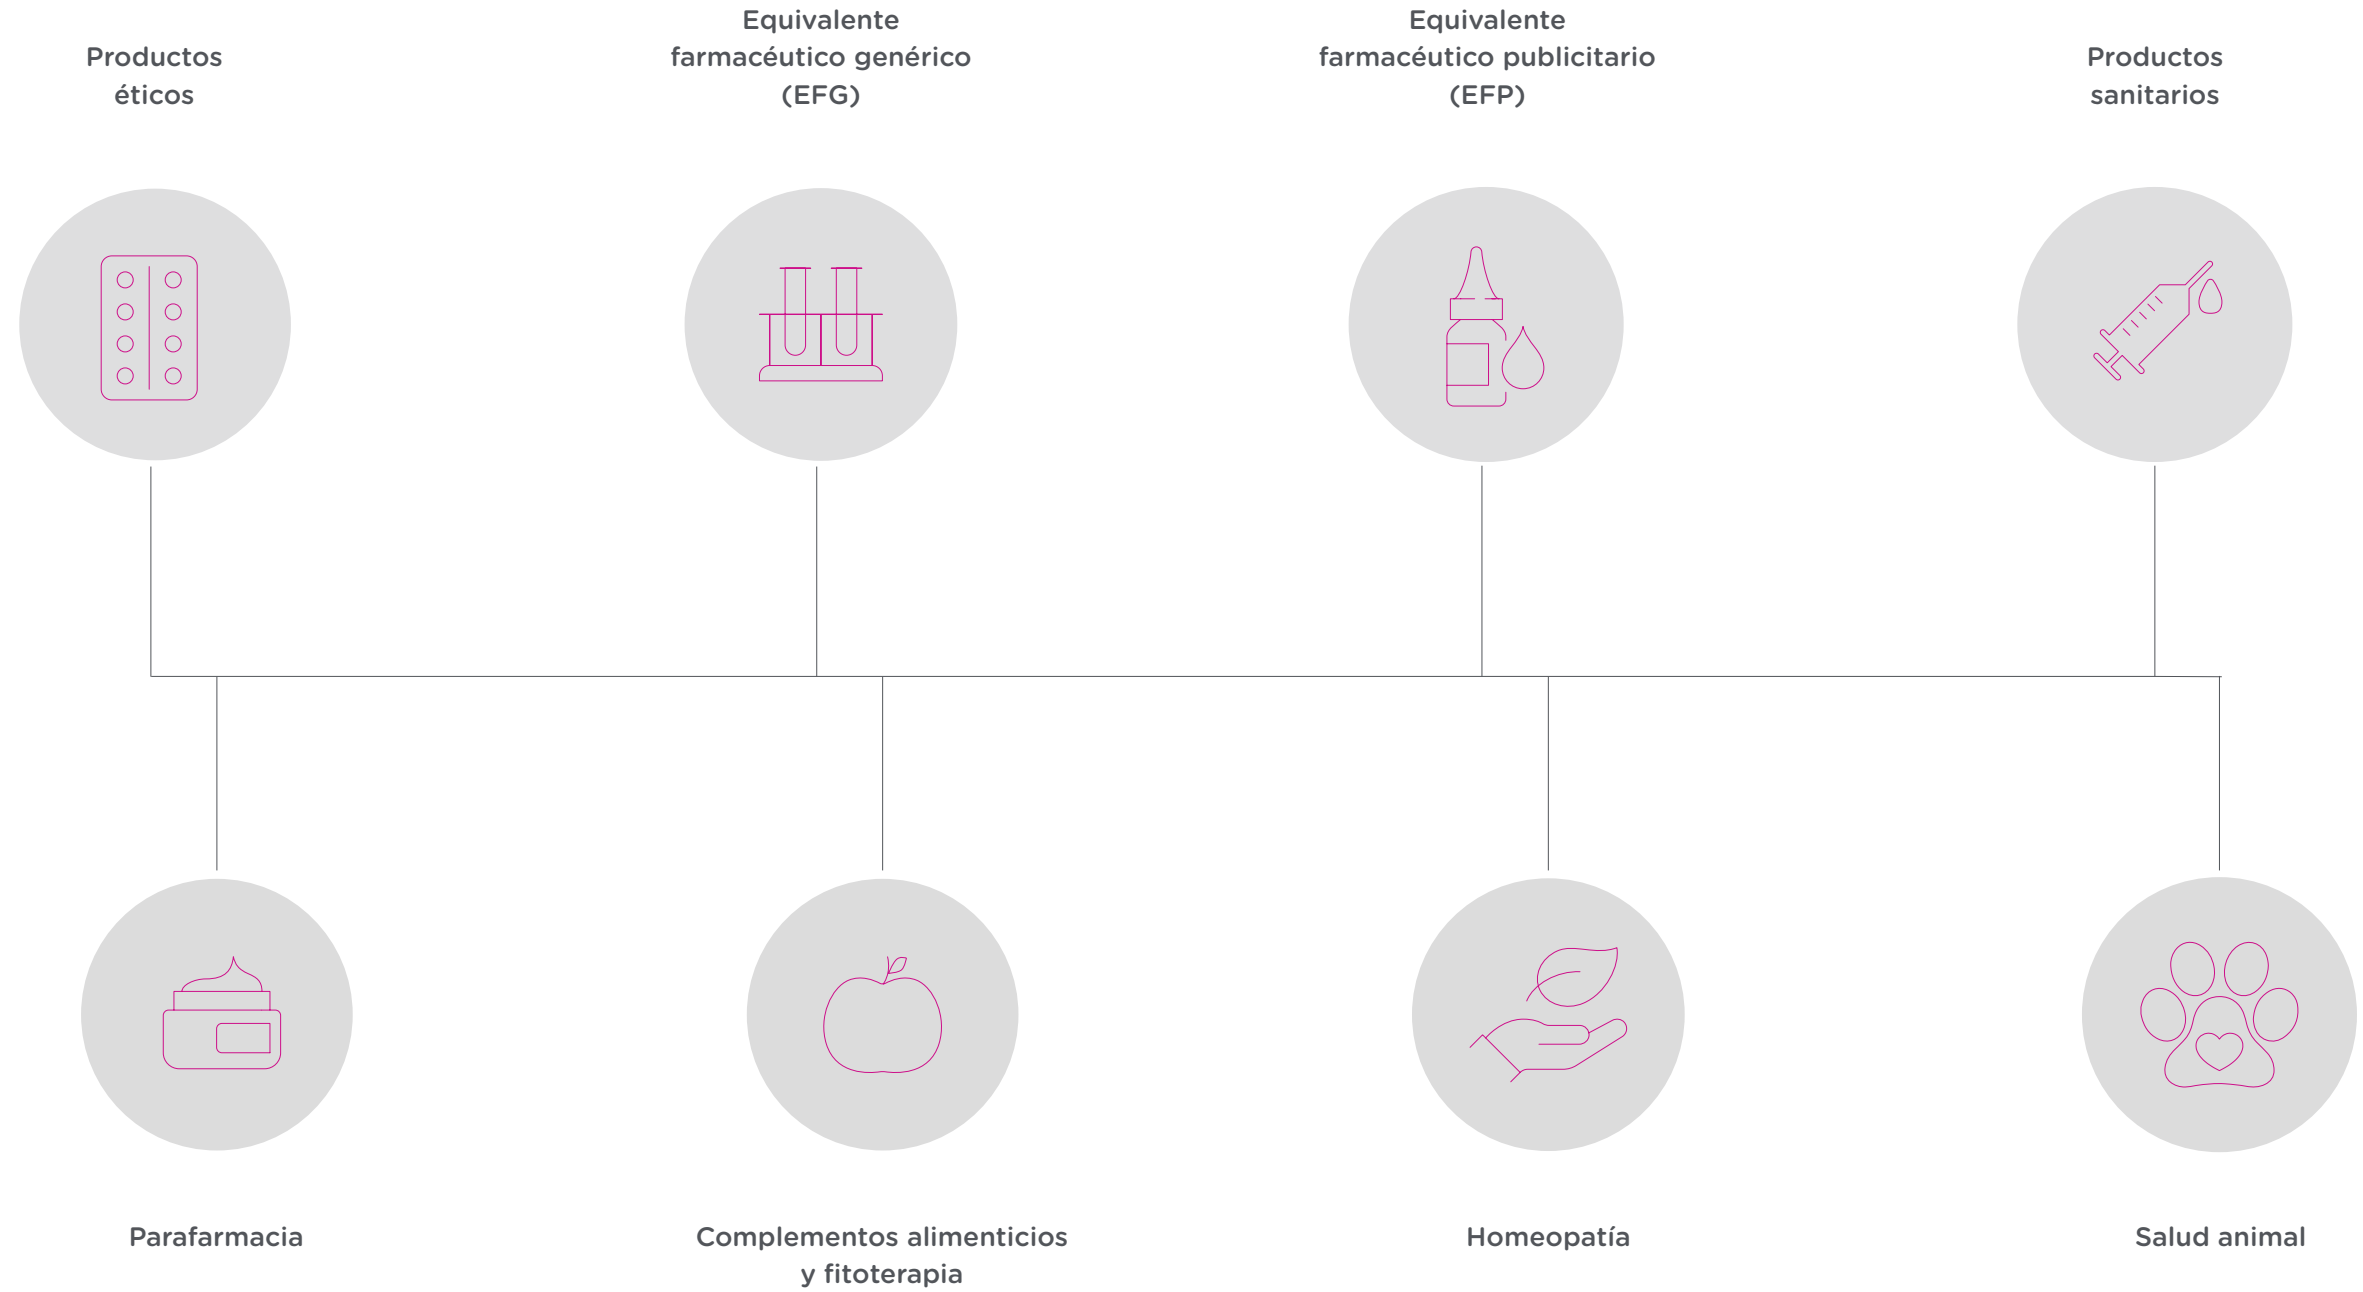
Productos éticos

Equivalente farmacéutico genérico (EFG)

Equivalente farmacéutico publicitario (EFP)

Productos sanitarios

Parafarmacia

Complementos alimenticios y fitoterapia

Homeopatía

Salud animal